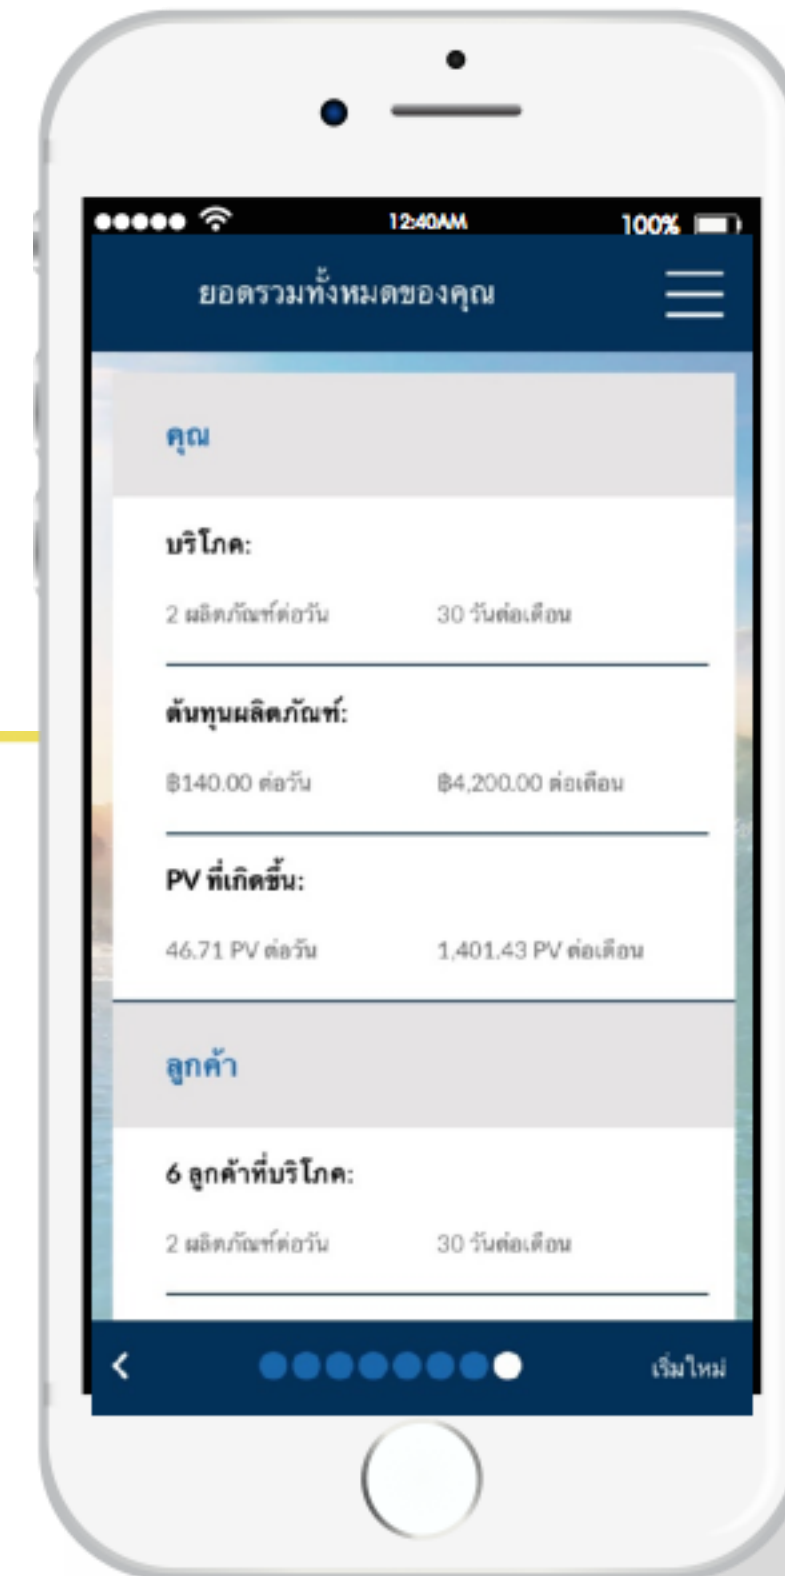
12:40AM

100%

ยอดรวมทั้งหมดของคุณ

คุณ

บริโภค:

2 ผลิตภัณฑ์ต่อวัน

30 วันต่อเดือน

ต้นทุนผลิตภัณฑ์:

฿140.00 ต่อวัน

฿4,200.00 ต่อเดือน

PV ที่เกิดขึ้น:

46.71 PV ต่อวัน

1,401.43 PV ต่อเดือน

ลูกค้า

6 ลูกค้าที่บริโภค:

2 ผลิตภัณฑ์ต่อวัน

30 วันต่อเดือน

<

เริ่มใหม่